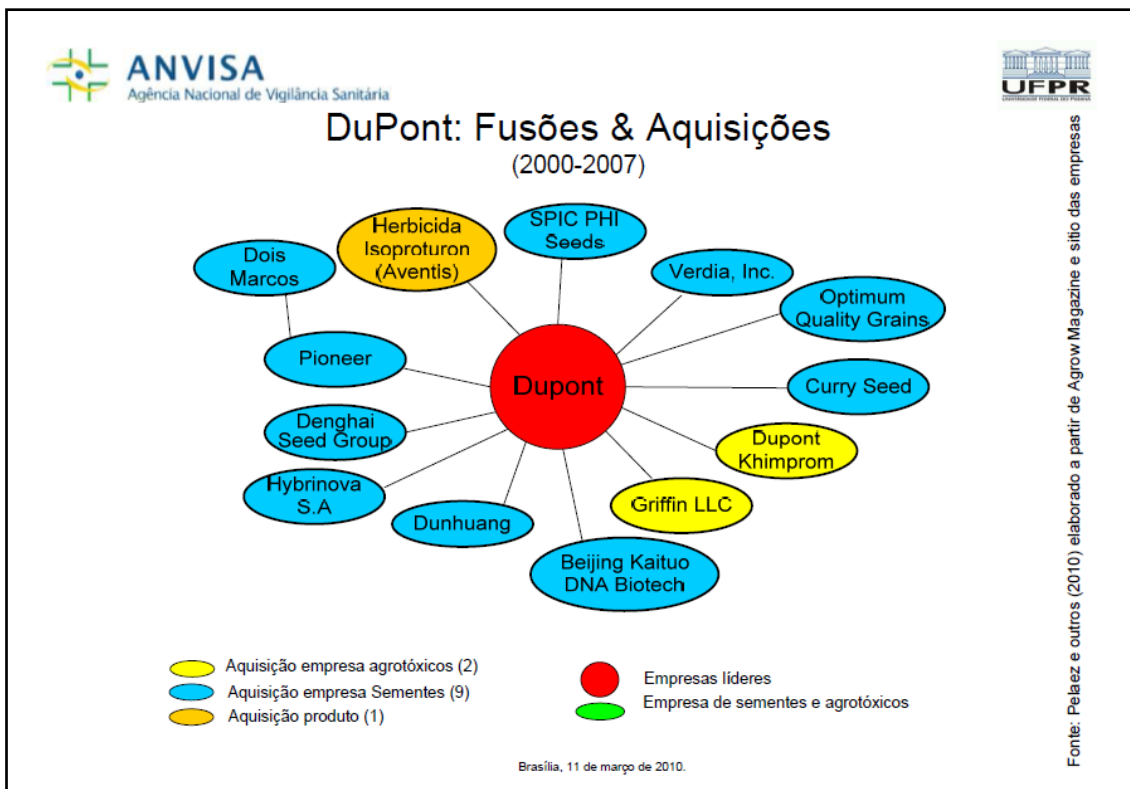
ANVISA
Agência Nacional de Vigilância Sanitária

UFPR

DuPont: Fusões & Aquisições
(2000-2007)

Herbicida Isoproturon (Aventis)

SPIC PHI Seeds

Dois Marcos

Verdia, Inc.

Optimum Quality Grains

Pioneer

Dupont

Curry Seed

Denghai Seed Group

Dupont Khimprom

Hybrinova S.A

Griffin LLC

Dunhuang

Beijing Kaituo DNA Biotech

Aquisição empresa agrotóxicos (2)
Aquisição empresa Sementes (9)
Aquisição produto (1)

Empresas líderes
Empresa de sementes e agrotóxicos

Brasília, 11 de março de 2010.

Fonte: Pelaez e outros (2010) elaborado a partir de Agrow Magazine e sitio das empresas